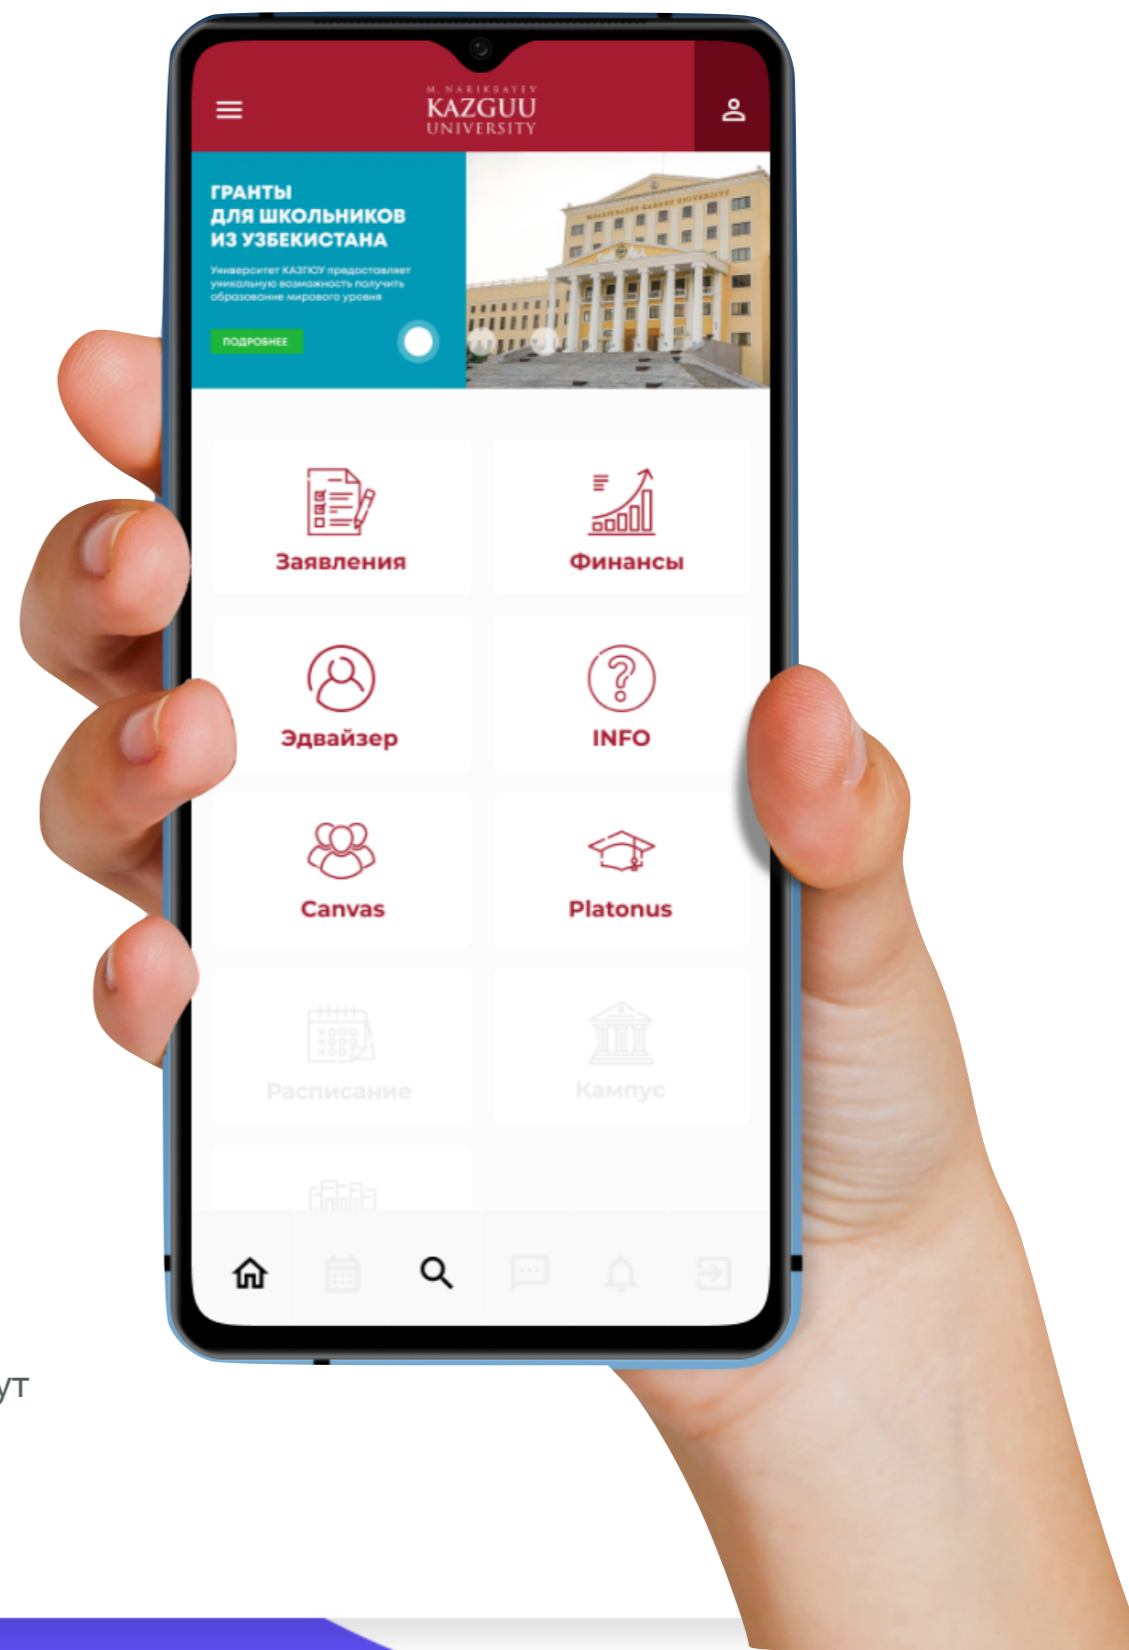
M. NARIKBAYEV
KAZGUU
UNIVERSITY

ГРАНТЫ
ДЛЯ ШКОЛЬНИКОВ
ИЗ УЗБЕКИСТАНА

Университет КАЗГЮУ предоставляет уникальную возможность получить образование мирового уровня

ПОДРОБНЕЕ

Заявления

Финансы

Эдвайзер

INFO

Canvas

Platonus

Расписание

Кампус

ут